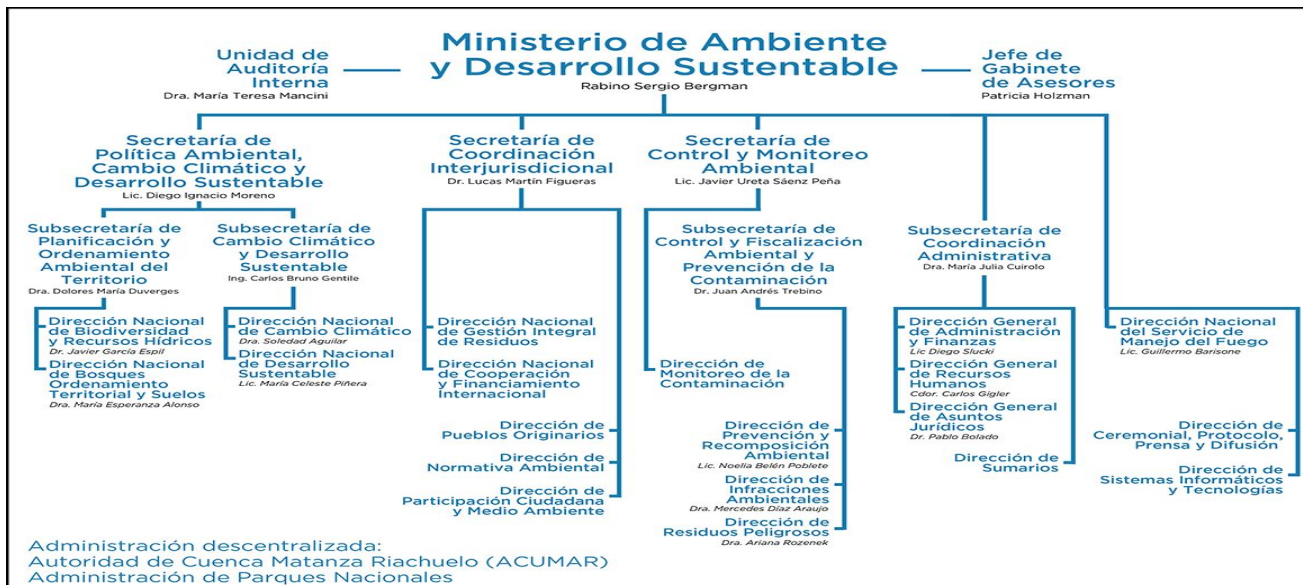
Ministerio de Ambiente y Desarrollo Sustentable
Rabino Sergio Bergman

Unidad de Auditoría Interna
Dra. María Teresa Mancini

Jefe de Gabinete de Asesores
Patricia Holzman

Secretaría de Política Ambiental, Cambio Climático y Desarrollo Sustentable
Lic. Diego Ignacio Moreno

Subsecretaría de Planificación y Ordenamiento Ambiental del Territorio
Dra. Dolores María Duverges

Dirección Nacional de Biodiversidad y Recursos Hídricos
Dr. Javier García Espil

Dirección Nacional de Bosques Ordenamiento Territorial y Suelos
Dra. María Esperanza Alonso

Subsecretaría de Cambio Climático y Desarrollo Sustentable
Ing. Carlos Bruno Gentile

Dirección Nacional de Cambio Climático
Dra. Soledad Aguilar

Dirección Nacional de Desarrollo Sustentable
Lic. María Celeste Piñera

Secretaría de Coordinación Interjurisdicional
Dr. Lucas Martín Figueras

Dirección Nacional de Gestión Integral de Residuos

Dirección Nacional de Cooperación y Financiamiento Internacional

Dirección de Pueblos Originarios

Dirección de Normativa Ambiental

Dirección de Participación Ciudadana y Medio Ambiente

Secretaría de Control y Monitoreo Ambiental
Lic. Javier Ureta Sáenz Peña

Subsecretaría de Control y Fiscalización Ambiental y Prevención de la Contaminación
Dr. Juan Andrés Trebino

Dirección de Monitoreo de la Contaminación

Dirección de Prevención y Recomposición Ambiental
Lic. Noelia Belén Poblete

Dirección de Infracciones Ambientales
Dra. Mercedes Díaz Araujo

Dirección de Residuos Peligrosos
Dra. Ariana Rozenek

Subsecretaría de Coordinación Administrativa
Dra. María Julia Cuirolo

Dirección General de Administración y Finanzas
Lic Diego Slucki

Dirección General de Recursos Humanos
Cdor. Carlos Gigler

Dirección General de Asuntos Jurídicos
Dr. Pablo Bolado

Dirección de Sumarios

Dirección Nacional del Servicio de Manejo del Fuego
Lic. Guillermo Barisone

Dirección de Ceremonial, Protocolo, Prensa y Difusión

Dirección de Sistemas Informáticos y Tecnologías

Administración descentralizada:
Autoridad de Cuenca Matanza Riachuelo (ACUMAR)
Administración de Parques Nacionales